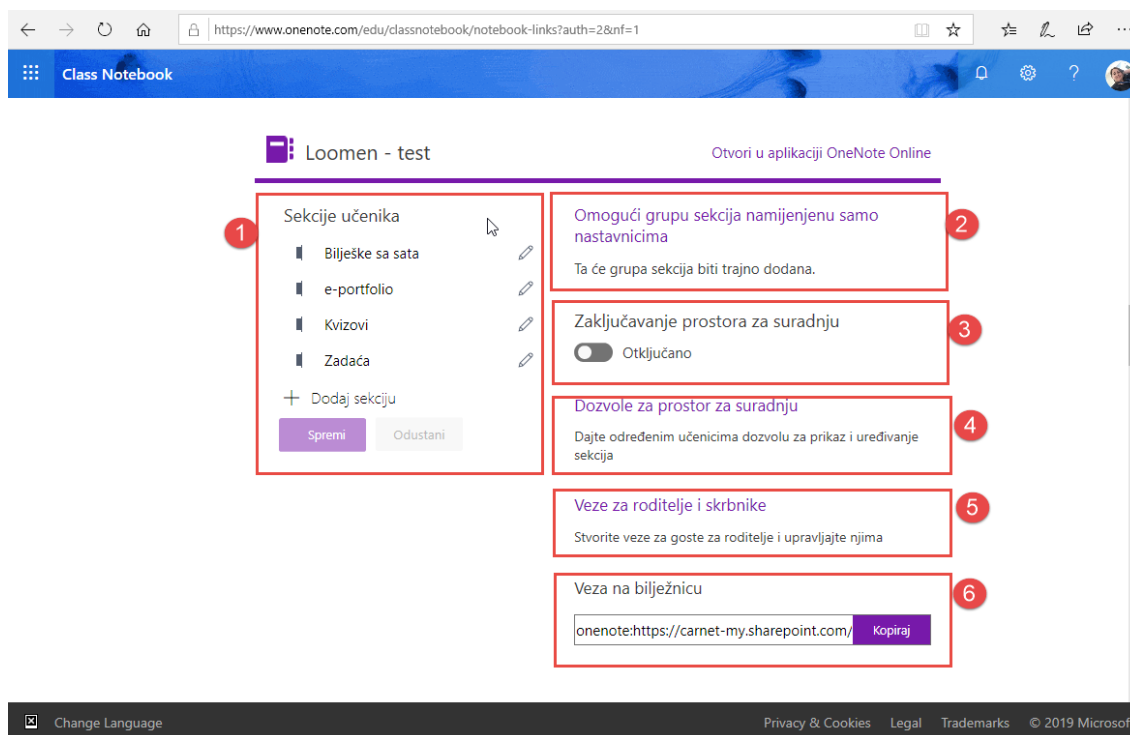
https://www.onenote.com/edu/classnotebook/notebook-links?auth=2&nf=1

Class Notebook

Loomen - test

Otvori u aplikaciji OneNote Online

1

Sekcije učenika

Bilješke sa sata

e-portfolio

Kvizovi

Zadaća

+ Dodaj sekciju

Spremi

Odustani

Omogući grupu sekcija namijenjenu samo nastavnicima

2

Ta će grupa sekcija biti trajno dodana.

Zaključavanje prostora za suradnju

3

Otključano

Dozvole za prostor za suradnju

4

Dajte određenim učenicima dozvolu za prikaz i uređivanje sekcija

Veze za roditelje i skrbnike

5

Stvorite veze za goste za roditelje i upravljajte njima

Veza na bilježnicu

6

onenote:https://carnet-my.sharepoint.com/

Kopiraj

Change Language

Privacy & Cookies

Legal

Trademarks

© 2019 Microsof